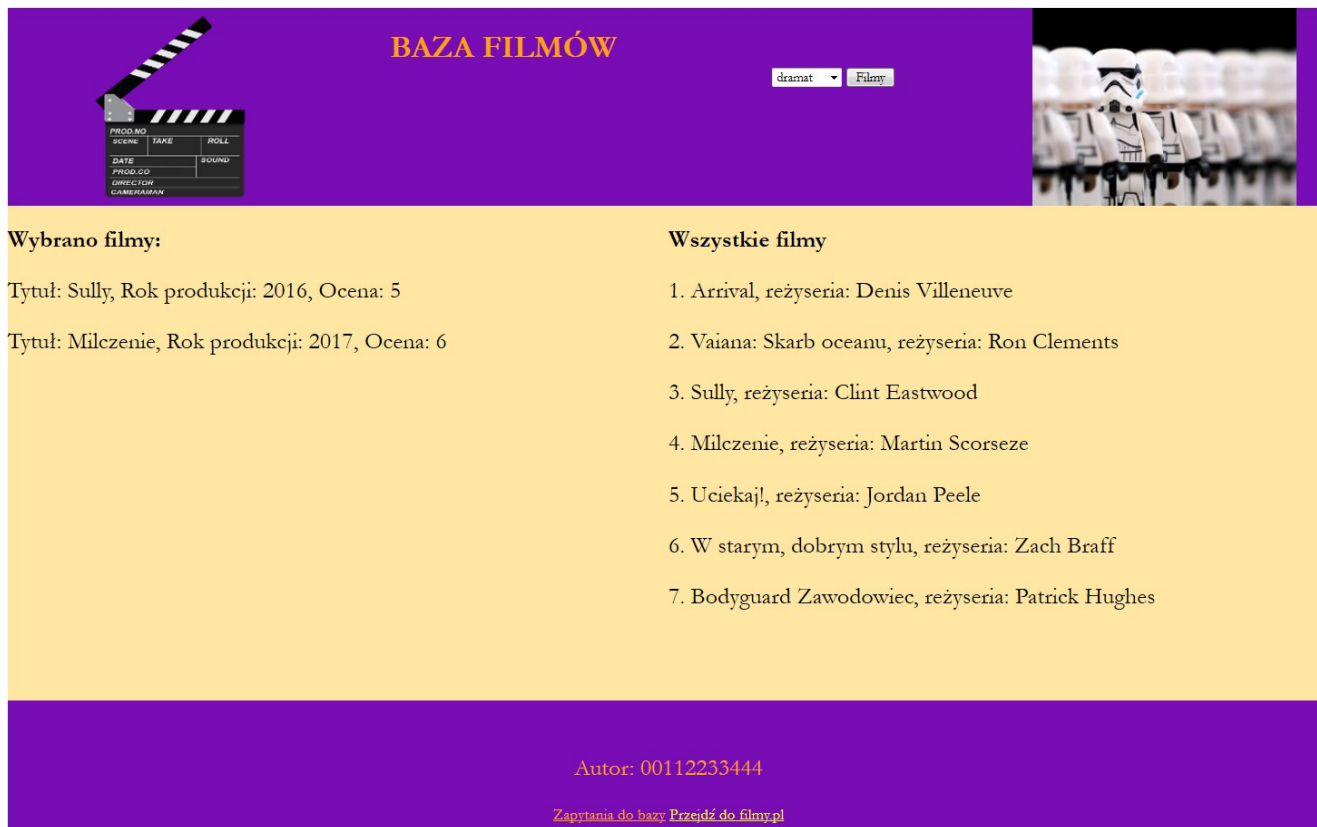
PROD.NO
SCENE TAKE ROLL
DATE SOUND
PROD.CO
DIRECTOR
CAMERAMAN

BAZA FILMÓW

dramat Filmy

Wybrano filmy:

Tytuł: Sully, Rok produkcji: 2016, Ocena: 5

Tytuł: Milczenie, Rok produkcji: 2017, Ocena: 6

Wszystkie filmy

1. Arrival, reżyseria: Denis Villeneuve

2. Vaiana: Skarb oceanu, reżyseria: Ron Clements

3. Sully, reżyseria: Clint Eastwood

4. Milczenie, reżyseria: Martin Scorseze

5. Uciekaj!, reżyseria: Jordan Peele

6. W starym, dobrym stylu, reżyseria: Zach Braff

7. Bodyguard Zawodowiec, reżyseria: Patrick Hughes

Autor: 00112233444

Zapytania do bazy Przejdź do filmy.pl